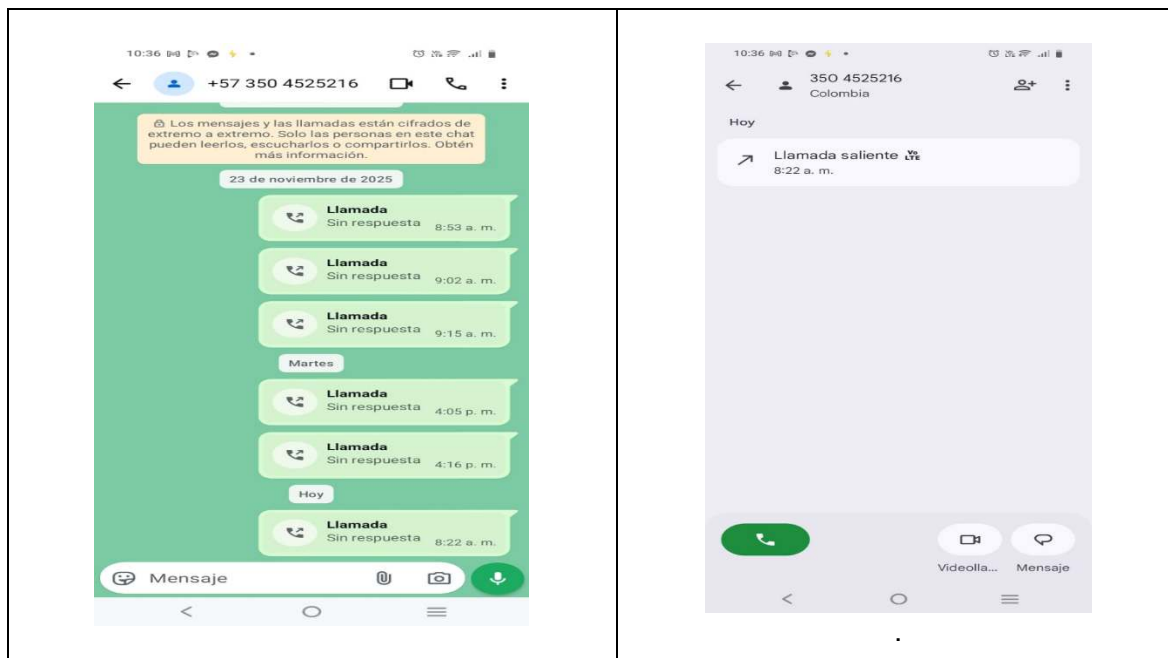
10:36

+57 350 4525216

Los mensajes y las llamadas están cifrados de extremo a extremo. Solo las personas en este chat pueden leerlos, escucharlos o compartirlos. Obtén más información.

23 de noviembre de 2025

Llamada
Sin respuesta 8:53 a. m.

Llamada
Sin respuesta 9:02 a. m.

Llamada
Sin respuesta 9:15 a. m.

Martes

Llamada
Sin respuesta 4:05 p. m.

Llamada
Sin respuesta 4:16 p. m.

Hoy

Llamada
Sin respuesta 8:22 a. m.

Mensaje

10:36

350 4525216
Colombia

Hoy

Llamada saliente
8:22 a. m.

Videolla... Mensaje

.